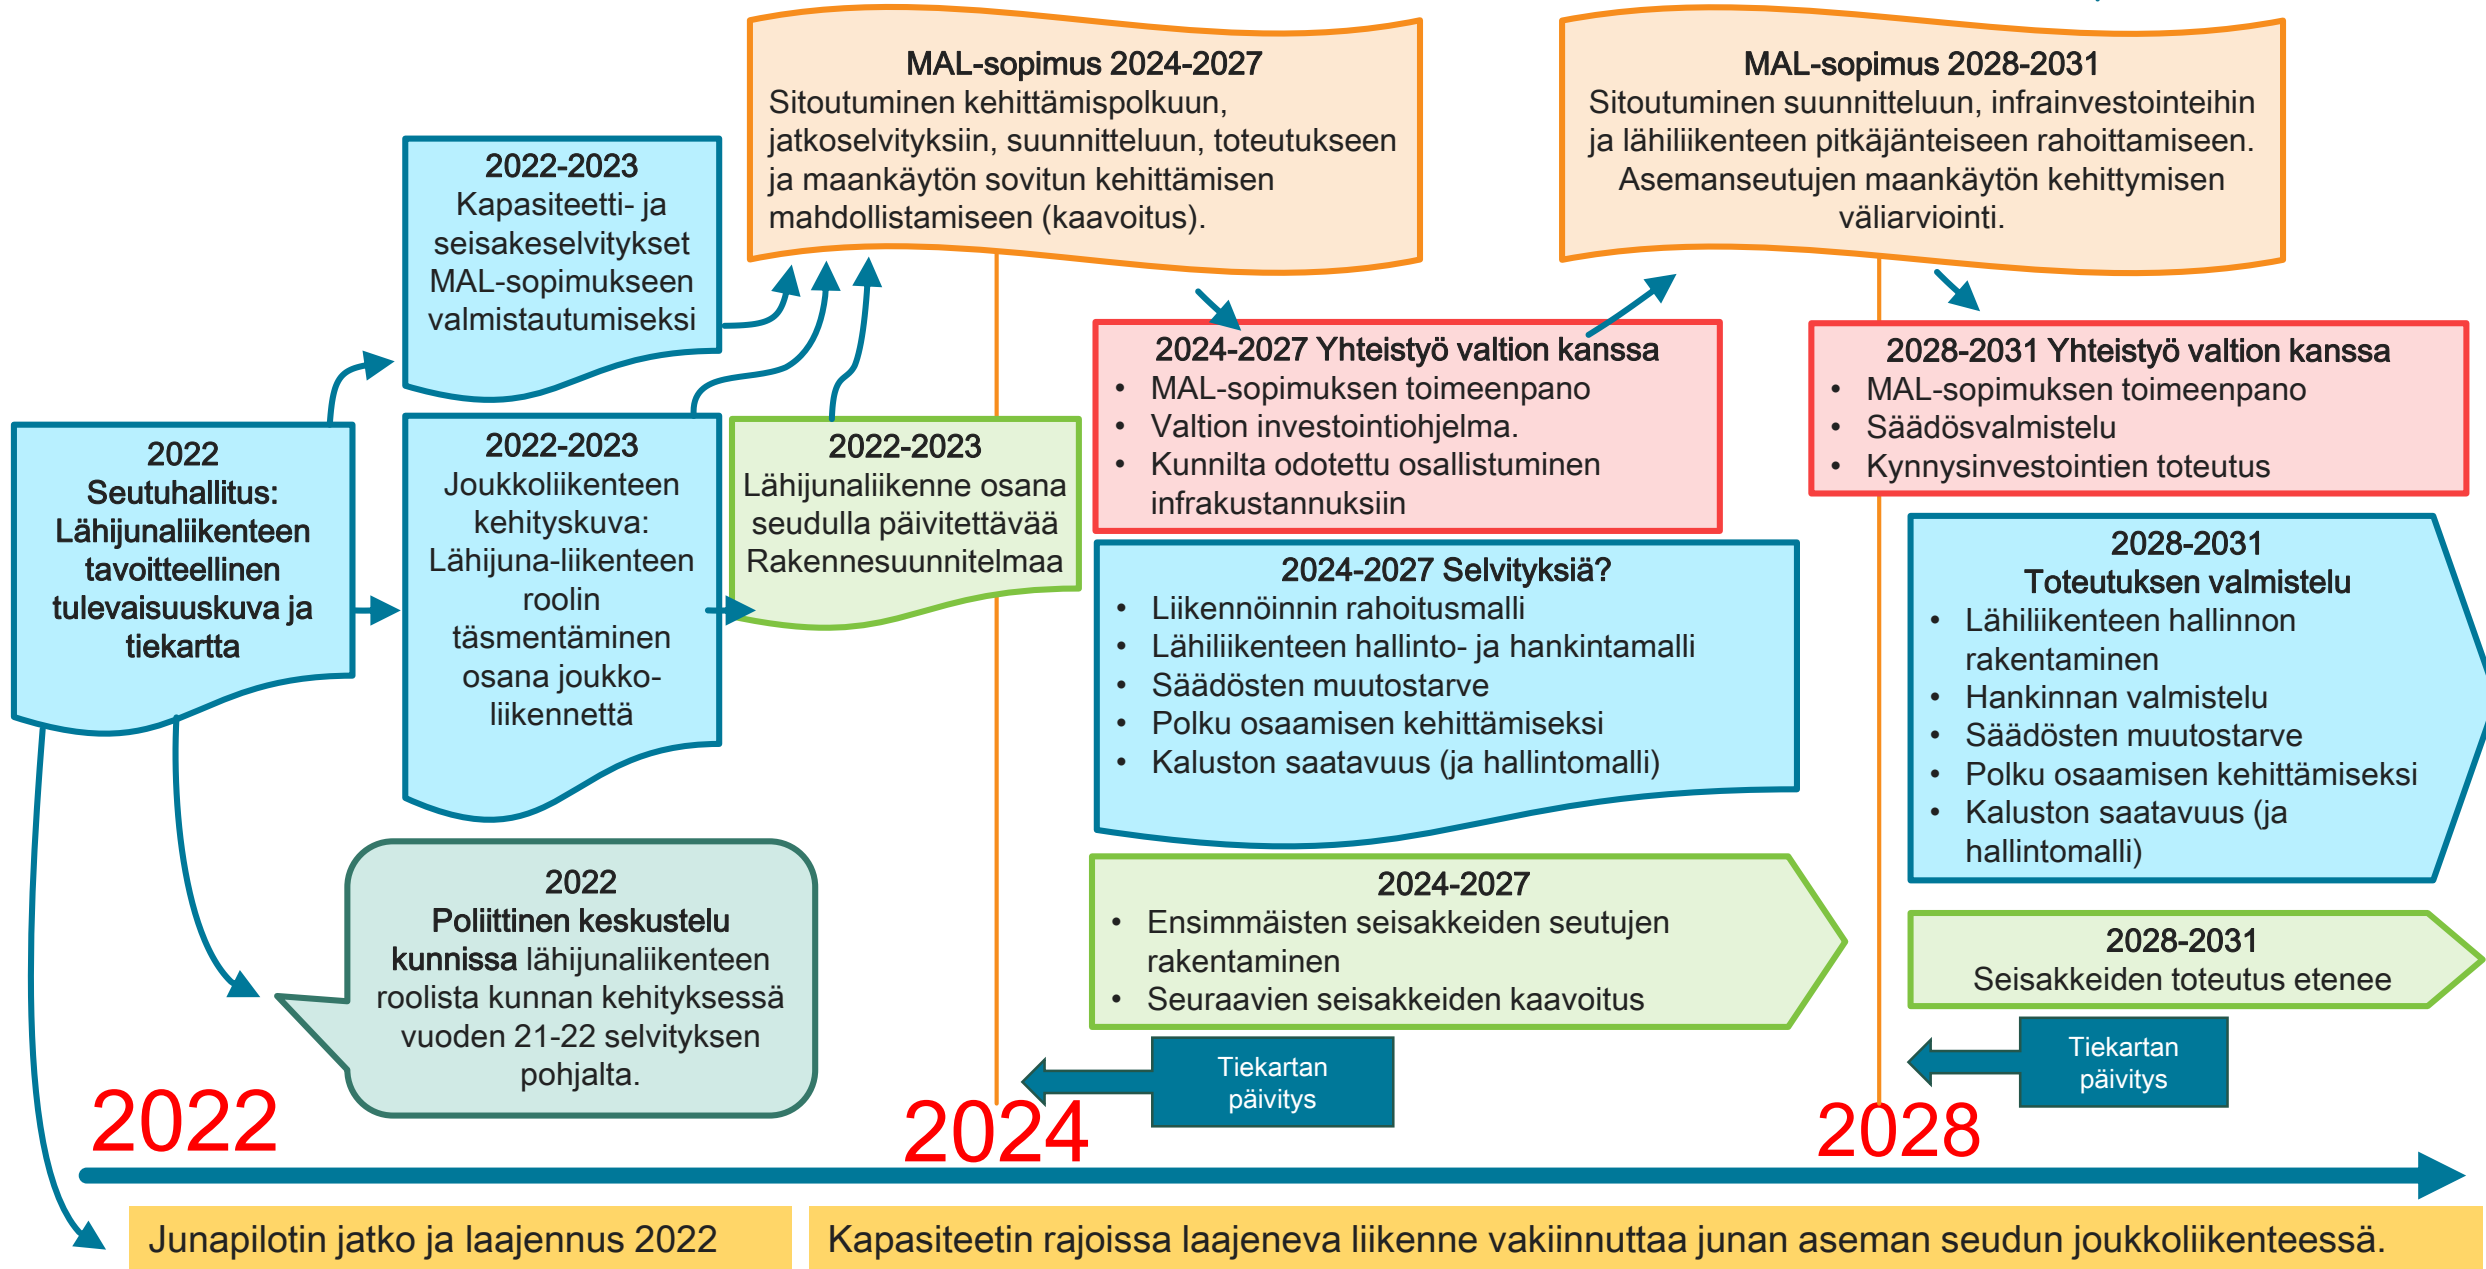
MAL-sopimus 2024-2027
Sitoutuminen kehittämispolkuun, jatkoselvityksiin, suunnitteluun, toteutukseen ja maankäytön sovitun kehittämisen mahdollistamiseen (kaavoitus).

MAL-sopimus 2028-2031
Sitoutuminen suunnitteluun, infrainvestointeihin ja lähiliikenteen pitkäjänteiseen rahoittamiseen. Asemanseutujen maankäytön kehittymisen väliarviointi.

2022-2023
Kapasiteetti- ja seisakeselvitykset MAL-sopimukseen valmistautumiseksi

2022
Seutuhallitus: Lähijunaliikenteen tavoitteellinen tulevaisuuskuva ja tiekartta

2022-2023
Joukkoliikenteen kehityskuva: Lähijuna-liikenteen roolin täsmentäminen osana joukkoliikennettä

2022-2023
Lähijunaliikenne osana seudulla päivitettävää Rakennesuunnitelmaa

2024-2027 Yhteistyö valtion kanssa
• MAL-sopimuksen toimeenpano
• Valtion investointiohjelma.
• Kunnilta odotettu osallistuminen infrakustannuksiin

2028-2031 Yhteistyö valtion kanssa
• MAL-sopimuksen toimeenpano
• Säädösvalmistelu
• Kynnysinvestointien toteutus

2024-2027 Selvityksiä?
• Liikennöinnin rahoitusmalli
• Lähiliikenteen hallinto- ja hankintamalli
• Säädösten muutostarve
• Polku osaamisen kehittämiseksi
• Kaluston saatavuus (ja hallintomalli)

2028-2031
Toteutuksen valmistelu
• Lähiliikenteen hallinnon rakentaminen
• Hankinnan valmistelu
• Säädösten muutostarve
• Polku osaamisen kehittämiseksi
• Kaluston saatavuus (ja hallintomalli)

2022
Poliittinen keskustelu kunnissa lähijunaliikenteen roolista kunnan kehityksessä vuoden 21-22 selvityksen pohjalta.

2024-2027
• Ensimmäisten seisakkeiden seutujen rakentaminen
• Seuraavien seisakkeiden kaavoitus

2028-2031
Seisakkeiden toteutus etenee

Tiekartan päivitys

Tiekartan päivitys

2022

2024

2028

Junapilotin jatko ja laajennus 2022

Kapasiteetin rajoissa laajeneva liikenne vakiinnuttaa junan aseman seudun joukkoliikenteessä.